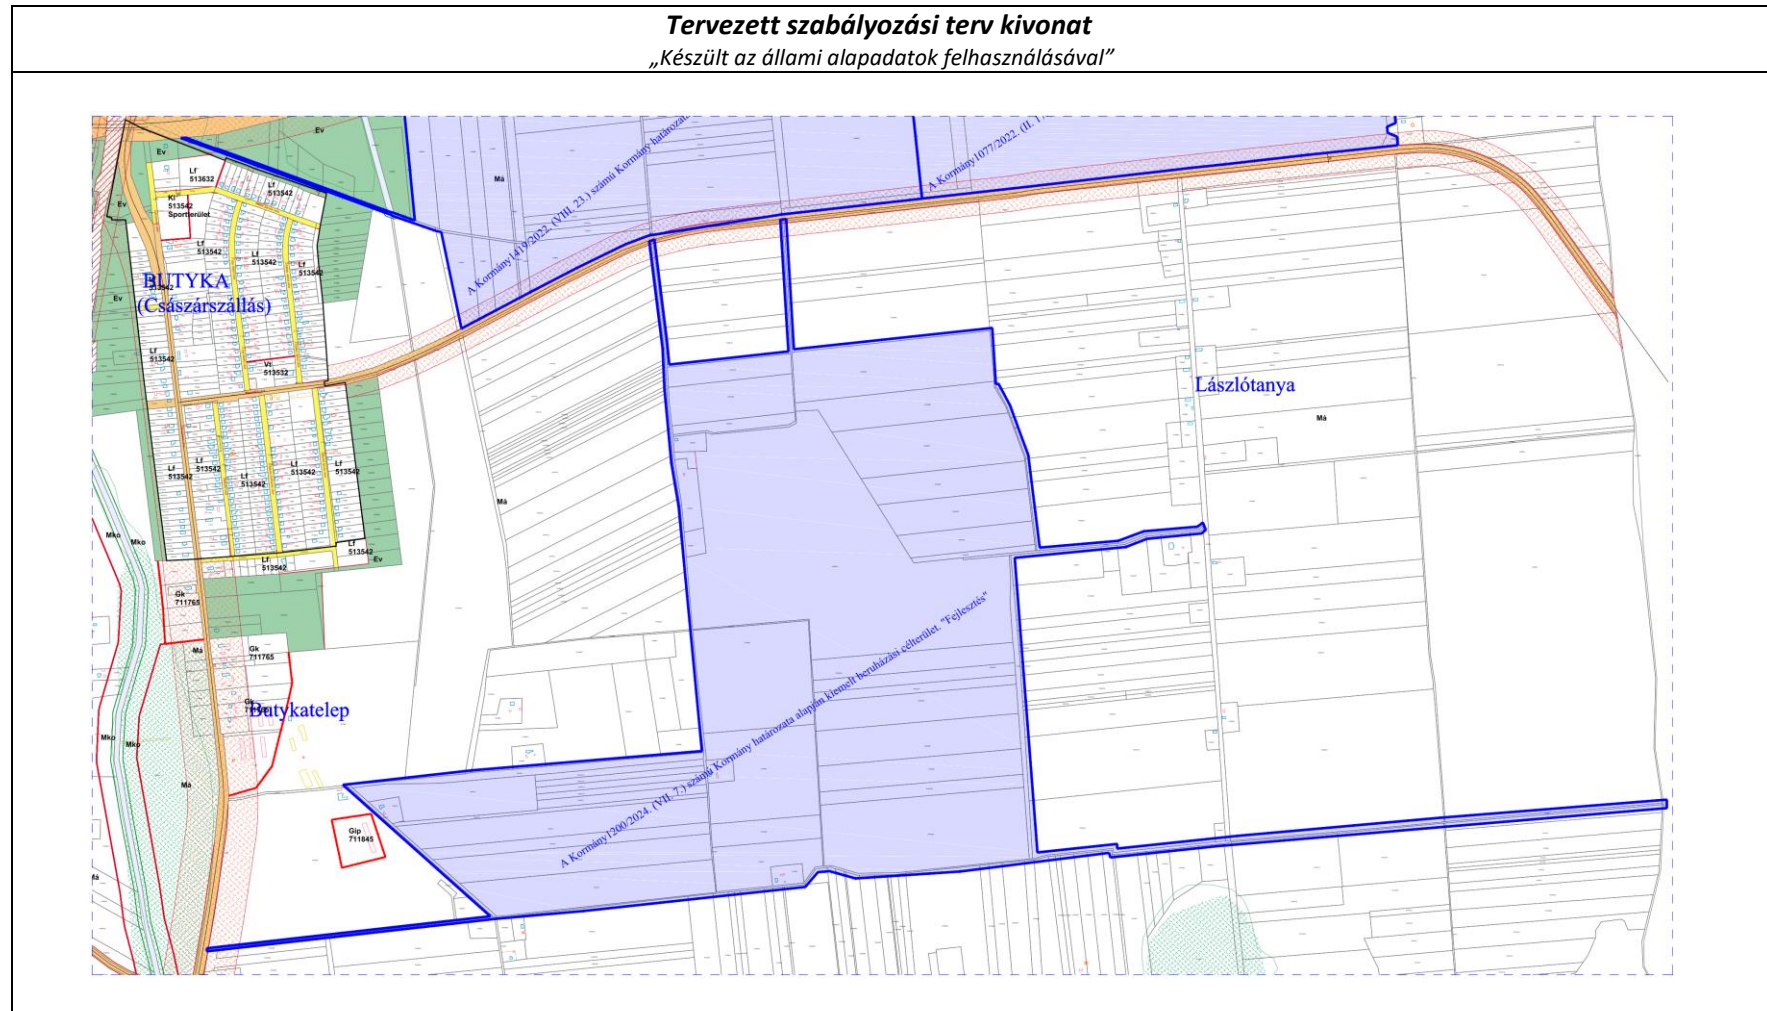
Tervezett szabályozási terv kivonat
„Készült az állami alapadatok felhasználásával"

Ev
Ev
Lf 513632
Lf 513542
Ev
Ki 513542 Sportterület
Lf 513542
Lf 513542
Lf 513542
BUTYKA (Császárszállás)
Ev
Lf 513542
Vt 513532
Lf 513542
Lf 513542
Lf 513542
Lf 513542
Lf 513542
Lf 513542
Lf 513542
Ev
Mko
Mko
Gk 711765
Gk 711765
Má
Butykatelep
Mko
Mko
Má
Gip 711845
Má
Má
Má
Má
Lászlótanya
Má
A Kormány1419/2022. (VIII. 23.) számú Kormány határozata
A Kormány1077/2022. (II. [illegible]
A Kormány1200/2024. (VII. 7.) számú Kormány határozata alapján kiemelt beruházási célterület "Fejlesztés"